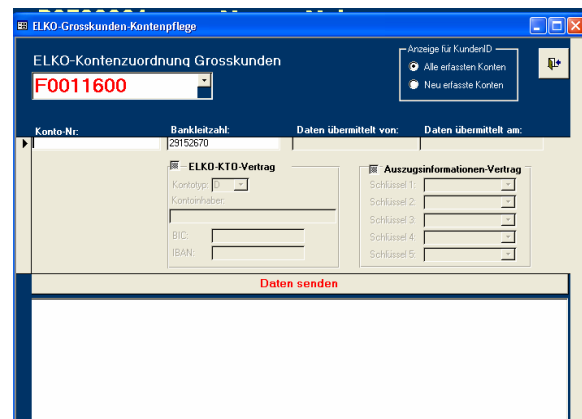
ELKO-Grosskunden-Kontenpflege

ELKO-Kontenzuordnung Grosskunden

F0011600

Anzeige für KundenID

Alle erfassten Konten

Neu erfasste Konten

Konto-Nr:

Bankleitzahl:

Daten übermittelt von:

Daten übermittelt am:

29152670

ELKO-KTO-Vertrag

Kontotyp: 0

Kontoinhaber:

BIC:

IBAN:

Auszugsinformationen-Vertrag

Schlüssel 1:

Schlüssel 2:

Schlüssel 3:

Schlüssel 4:

Schlüssel 5:

Daten senden